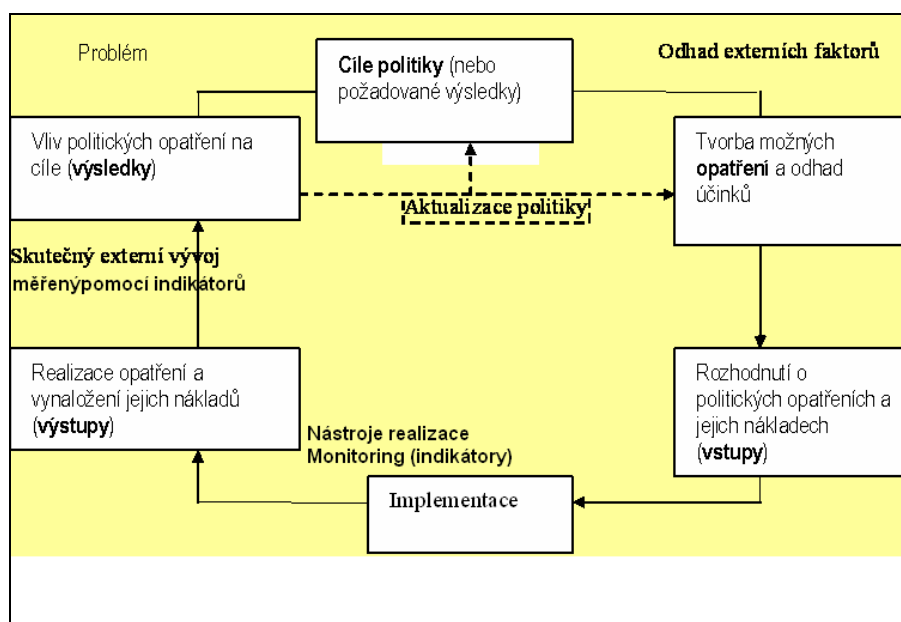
Problém

**Cíle politiky** (nebo požadované výsledky)

**Odhad externích faktorů**

Vliv politických opatření na cíle (**výsledky**)

Tvorba možných **opatření** a odhad účinků

**Aktualizace politiky**

**Skutečný externí vývoj měřenýpomocí indikátorů**

Realizace opatření a vynaložení jejich nákladů (**výstupy**)

Rozhodnutí o politických opatřeních a jejich nákladech (**vstupy**)

**Nástroje realizace Monitoring (indikátory)**

Implementace